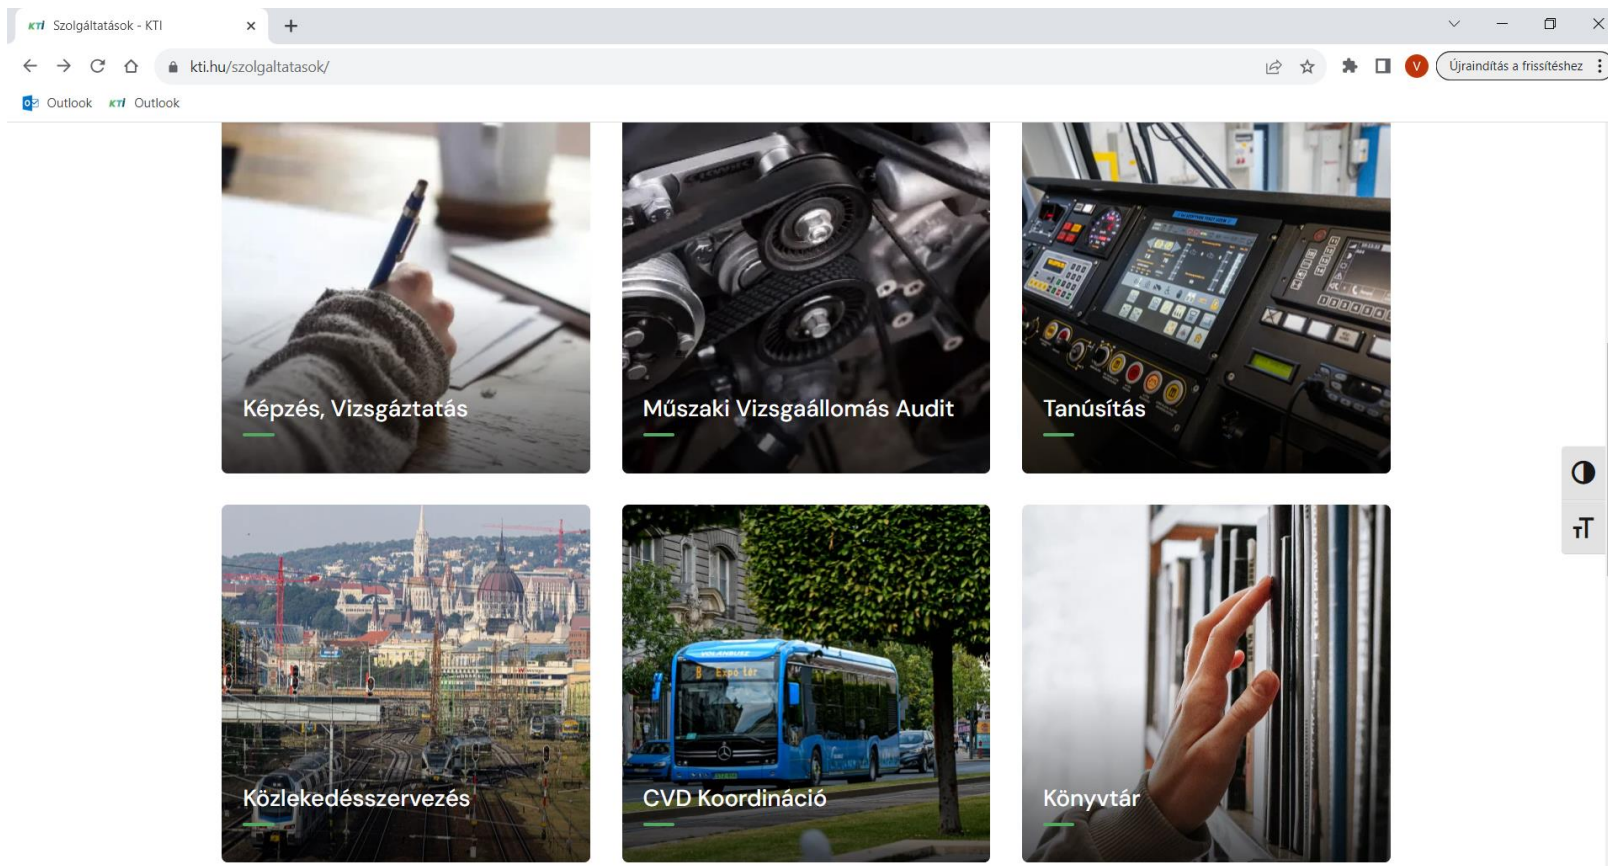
KTI Szolgáltatások - KTI

kti.hu/szolgaltatasok/

Újraindítás a frissítéshez

Outlook KTI Outlook

Képzés, Vizsgáztatás

Műszaki Vizsgaállomás Audit

Tanúsítás

Közlekedésszervezés

CVD Koordináció

Könyvtár